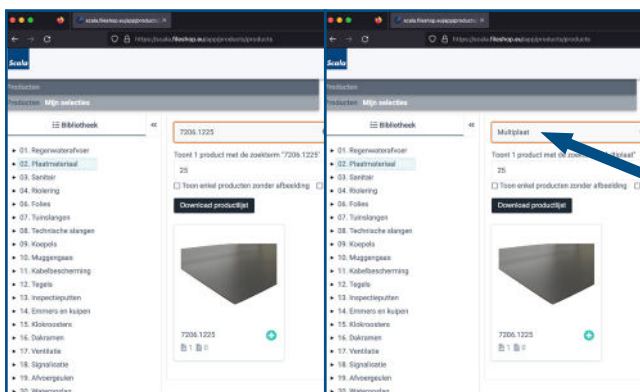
scala.fileshop.eu/app/product/
https://scala.fileshop.eu/app/products/products

Scala

Producten

Producten Mijn selecties

Bibliotheek

7206.1225

• 01. Regenwaterafvoer
• 02. Plaatmateriaal
• 03. Sanitair
• 04. Riolering
• 06. Folies
• 07. Tuinslangen
• 08. Technische slangen
• 09. Koepels
• 10. Muggengaas
• 11. Kabelbescherming
• 12. Tegels
• 13. Inspectieputten
• 14. Emmers en kuipen
• 15. Klokroosters
• 16. Dakramen
• 17. Ventilatie
• 18. Signalisatie
• 19. Afvoergeulen
• 20. Waterzakken

Toont 1 product met de zoekterm "7206.1225"

25

Toon enkel producten zonder afbeelding

Download productlijst

7206.1225

1 0

scala.fileshop.eu/app/product/
https://scala.fileshop.eu/app/products/products

Scala

Producten

Producten Mijn selecties

Bibliotheek

Multiplaat

• 01. Regenwaterafvoer
• 02. Plaatmateriaal
• 03. Sanitair
• 04. Riolering
• 06. Folies
• 07. Tuinslangen
• 08. Technische slangen
• 09. Koepels
• 10. Muggengaas
• 11. Kabelbescherming
• 12. Tegels
• 13. Inspectieputten
• 14. Emmers en kuipen
• 15. Klokroosters
• 16. Dakramen
• 17. Ventilatie
• 18. Signalisatie
• 19. Afvoergeulen
• 20. Waterzakken

Toont 1 product met de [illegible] "Multiplaat"

25

Toon enkel producten zonder afbeelding

Download productlijst

7206.1225

1 0